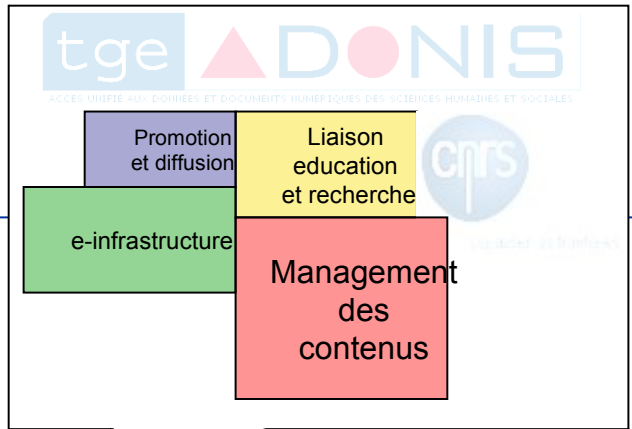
tge ADONIS

ACCES UNIFIE AUX DONNEES ET DOCUMENTS NUMERIQUES DES SCIENCES HUMAINES ET SOCIALES

Promotion et diffusion

Liaison education et recherche

cnrs

e-infrastructure

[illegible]

Management des contenus